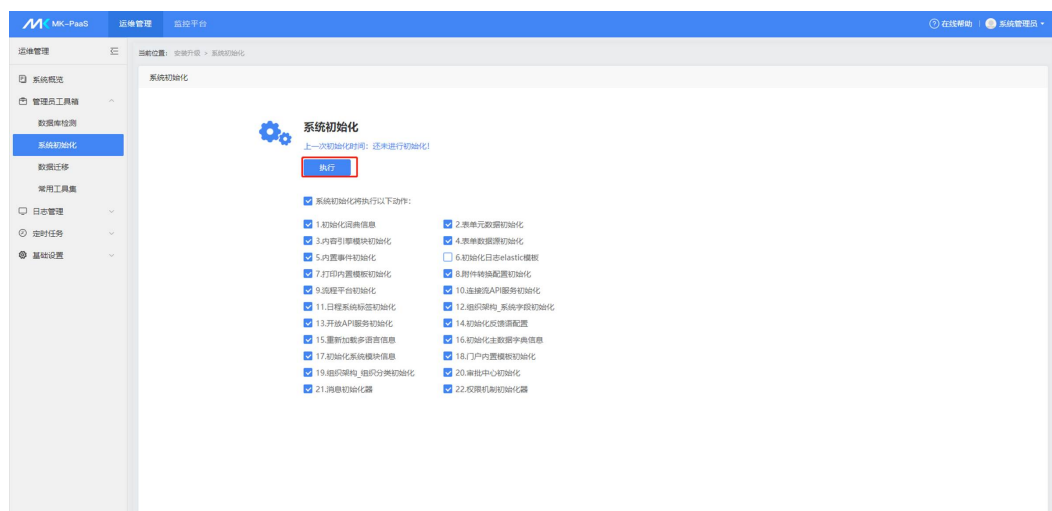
MK-PaaS 运维管理 监控平台

在线帮助 | 系统管理员

运维管理

系统概览
管理员工具箱
数据库检测
系统初始化
数据迁移
常用工具集
日志管理
定时任务
基础设置

当前位置： 安装升级 > 系统初始化

系统初始化

系统初始化

上一次初始化时间：还未进行初始化!

执行

系统初始化将执行以下动作:

1.初始化词典信息
2.表单元数据初始化
3.内容引擎模块初始化
4.表单数据源初始化
5.内置事件初始化
6.初始化日志elastic模板
7.打印内置模板初始化
8.附件转换配置初始化
9.流程平台初始化
10.连接流API服务初始化
11.日程系统标签初始化
12.组织架构_系统字段初始化
13.开放API服务初始化
14.初始化反馈语配置
15.重新加载多语言信息
16.初始化主数据字典信息
17.初始化系统模块信息
18.门户内置模板初始化
19.组织架构_组织分类初始化
20.审批中心初始化
21.消息初始化器
22.权限机制初始化器